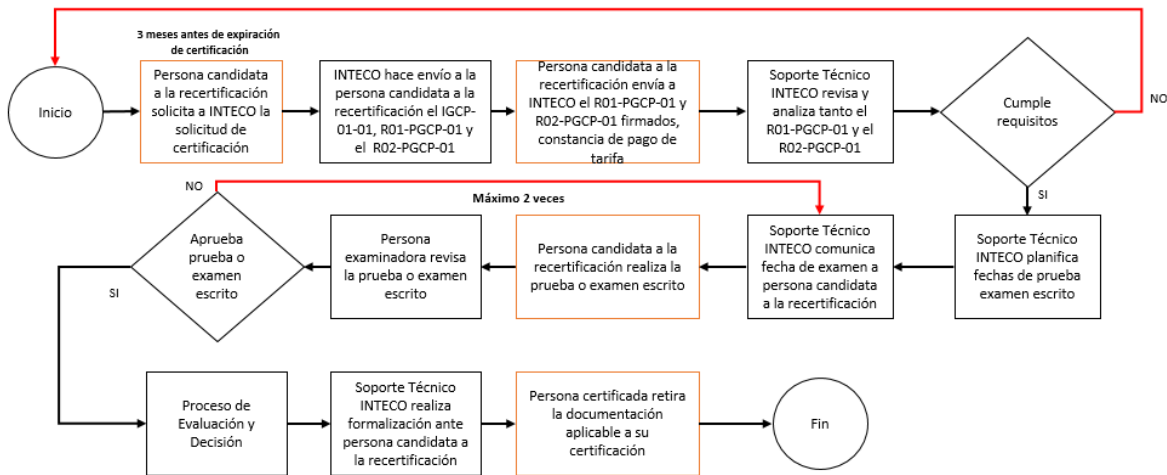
3 meses antes de expiración de certificación

Inicio

Persona candidata a la recertificación solicita a INTECO la solicitud de certificación

INTECO hace envío a la persona candidata a la recertificación el IGCP-01-01, R01-PGCP-01 y el R02-PGCP-01

Persona candidata a la recertificación envía a INTECO el R01-PGCP-01 y R02-PGCP-01 firmados, constancia de pago de tarifa

Soporte Técnico INTECO revisa y analiza tanto el R01-PGCP-01 y el R02-PGCP-01

Cumple requisitos

NO

SI

Soporte Técnico INTECO planifica fechas de prueba examen escrito

Soporte Técnico INTECO comunica fecha de examen a persona candidata a la recertificación

Máximo 2 veces

Persona candidata a la recertificación realiza la prueba o examen escrito

Persona examinadora revisa la prueba o examen escrito

Aprueba prueba o examen escrito

NO

SI

Proceso de Evaluación y Decisión

Soporte Técnico INTECO realiza formalización ante persona candidata a la recertificación

Persona certificada retira la documentación aplicable a su certificación

Fin